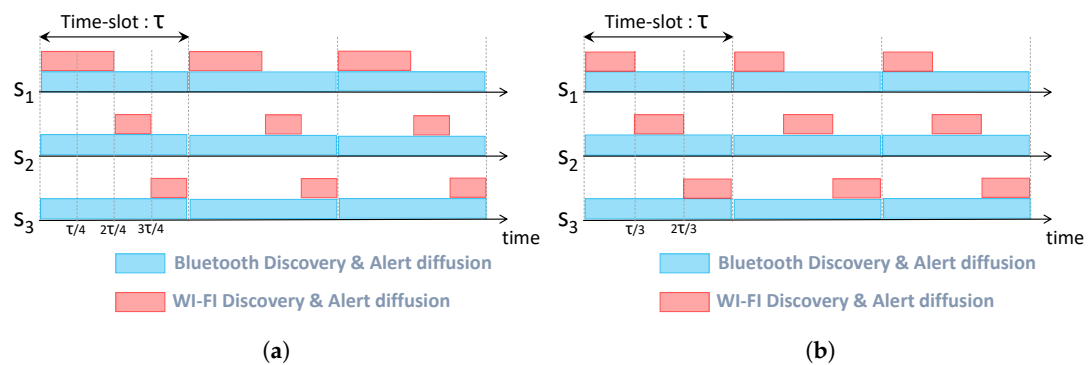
Time-slot : $\tau$

$S_1$

$S_2$

$S_3$

$\tau/4$ $2\tau/4$ $3\tau/4$

time

Bluetooth Discovery & Alert diffusion

WI-FI Discovery & Alert diffusion

(a)

Time-slot : $\tau$

$S_1$

$S_2$

$S_3$

$\tau/3$ $2\tau/3$

time

Bluetooth Discovery & Alert diffusion

WI-FI Discovery & Alert diffusion

(b)